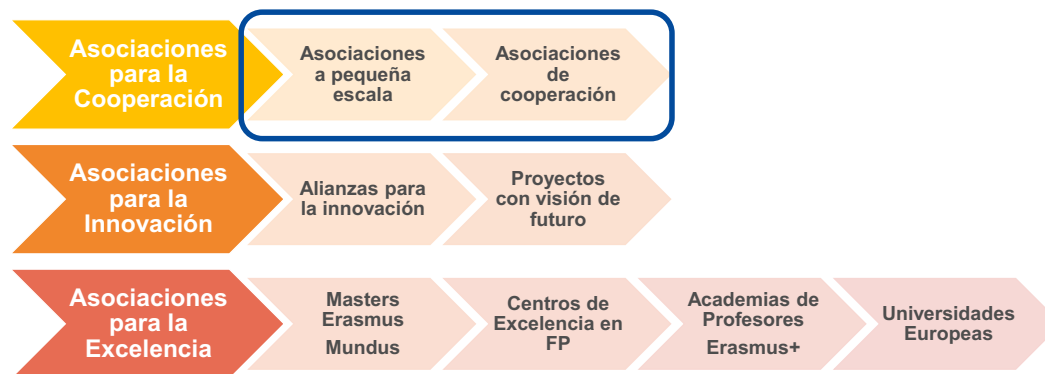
Asociaciones para la Cooperación

Asociaciones a pequeña escala

Asociaciones de cooperación

Asociaciones para la Innovación

Alianzas para la innovación

Proyectos con visión de futuro

Asociaciones para la Excelencia

Masters Erasmus Mundus

Centros de Excelencia en FP

Academias de Profesores Erasmus+

Universidades Europeas